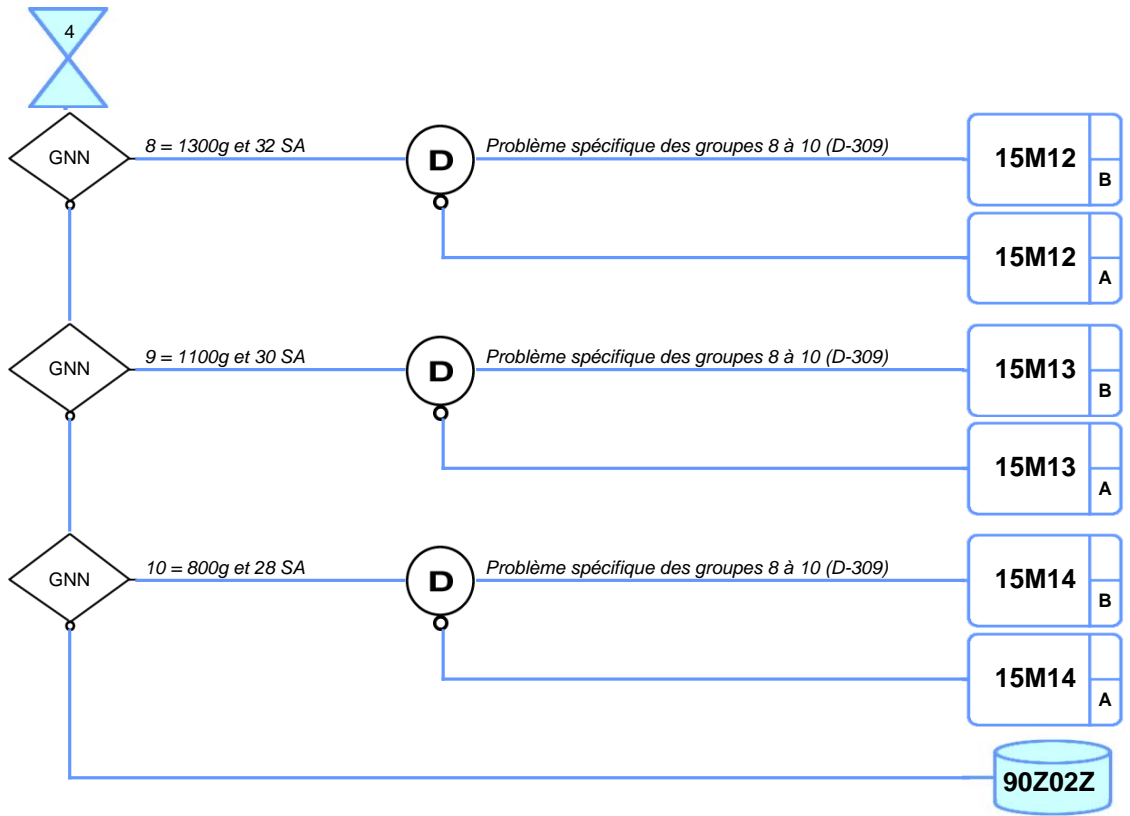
4

GNN

8 = 1300g et 32 SA

D

Problème spécifique des groupes 8 à 10 (D-309)

15M12 B

15M12 A

GNN

9 = 1100g et 30 SA

D

Problème spécifique des groupes 8 à 10 (D-309)

15M13 B

15M13 A

GNN

10 = 800g et 28 SA

D

Problème spécifique des groupes 8 à 10 (D-309)

15M14 B

15M14 A

90Z02Z